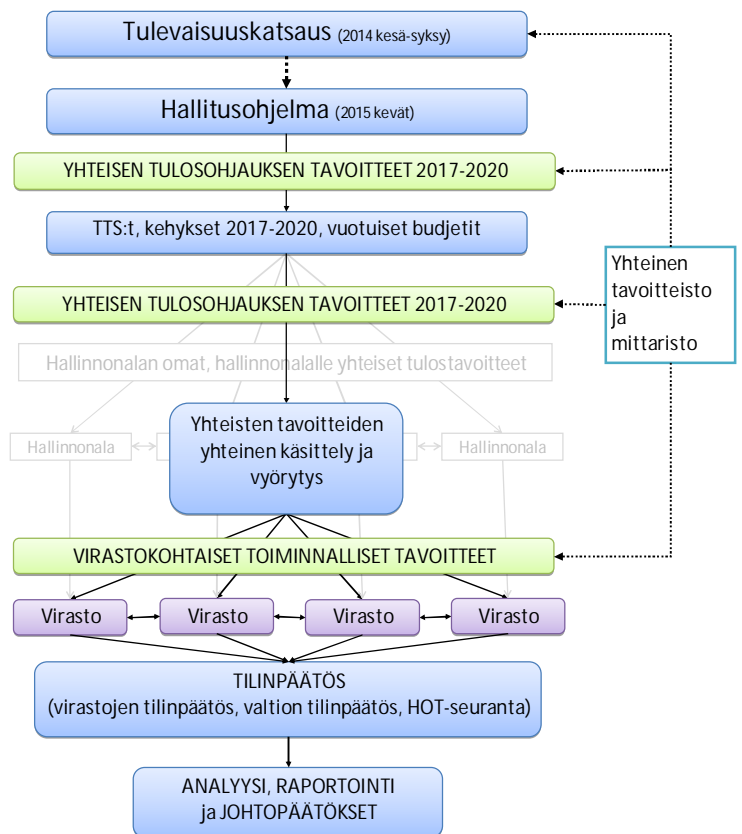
Tulevaisuuskatsaus (2014 kesä-syksy)

Hallitusohjelma (2015 kevät)

YHTEISEN TULOSOHJAUKSEN TAVOITTEET 2017-2020

TTS:t, kehykset 2017-2020, vuotuiset budjetit

YHTEISEN TULOSOHJAUKSEN TAVOITTEET 2017-2020

Yhteinen tavoitteisto ja mittaristo

Hallinnonalan omat, hallinnonalalle yhteiset tulostavoitteet

Hallinnonala

Hallinnonala

Yhteisten tavoitteiden yhteinen käsittely ja vyörytys

VIRASTOKOHTAISET TOIMINNALLISET TAVOITTEET

Virasto

Virasto

Virasto

Virasto

TILINPÄÄTÖS
(virastojen tilinpäätös, valtion tilinpäätös, HOT-seuranta)

ANALYYSI, RAPORTOINTI ja JOHTOPÄÄTÖKSET